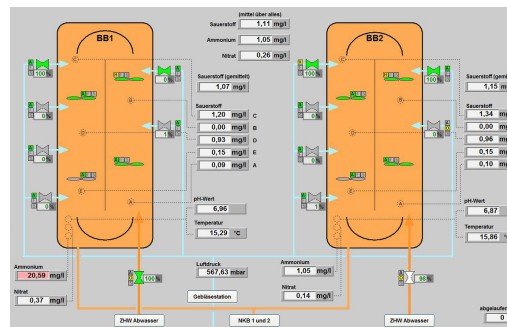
(mittel über alles)

Sauerstoff 1,11 mg/l

Ammonium 1,05 mg/l

Nitrat 0,26 mg/l

BB1

BB2

100 %

0 %

0 %

0 %

0 %

C

B

D

E

A

Sauerstoff (gemittelt)

1,07 mg/l

Sauerstoff

1,20 mg/l C

0,00 mg/l B

0,93 mg/l D

0,15 mg/l E

0,09 mg/l A

pH-Wert

6,96

Temperatur

15,29 °C

Sauerstoff (gemittelt)

1,15 m

Sauerstoff

1,34

0,00 mg/l

0,96 m

0,15 m

0,10 m

pH-Wert

6,87

Temperatur

15,86 °

Ammonium

20,59 mg/l

Nitrat

0,37 mg/l

100 %

Luftdruck

567,63 mbar

Gebläsestation

Ammonium

1,05 mg/l

Nitrat

0,14 mg/l

96 %

abgelaufen

0

ZHW Abwasser

NKB 1 und 2

ZHW Abwasser